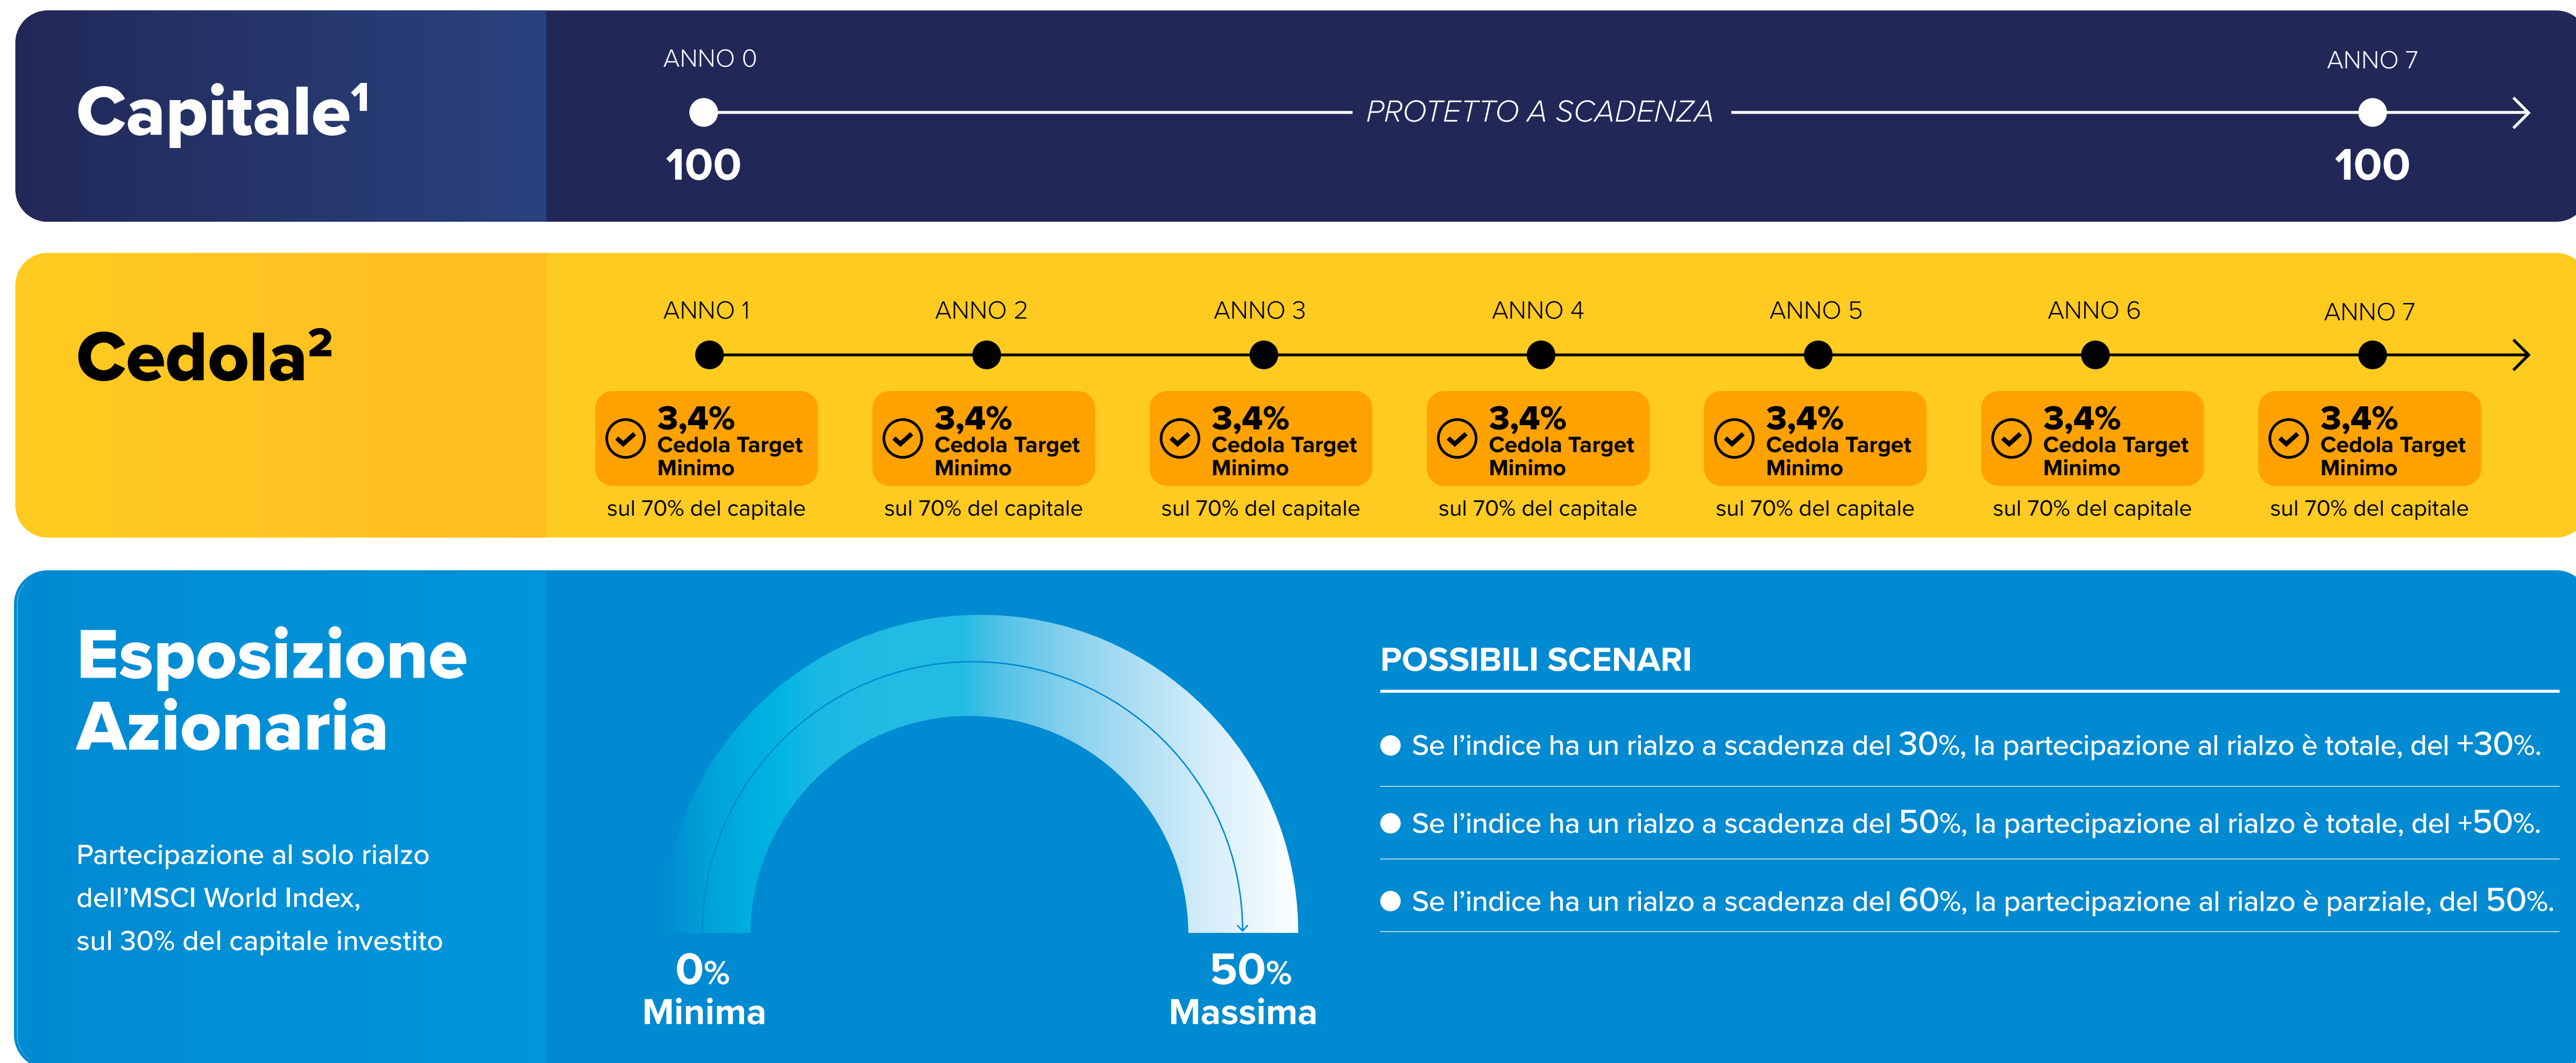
Capitale$^1$

ANNO 0

ANNO 7

PROTETTO A SCADENZA

100

100

Cedola$^2$

ANNO 1

ANNO 2

ANNO 3

ANNO 4

ANNO 5

ANNO 6

ANNO 7

3,4% Cedola Target Minimo

sul 70% del capitale

3,4% Cedola Target Minimo

sul 70% del capitale

3,4% Cedola Target Minimo

sul 70% del capitale

3,4% Cedola Target Minimo

sul 70% del capitale

3,4% Cedola Target Minimo

sul 70% del capitale

3,4% Cedola Target Minimo

sul 70% del capitale

3,4% Cedola Target Minimo

sul 70% del capitale

Esposizione Azionaria

Partecipazione al solo rialzo dell'MSCI World Index, sul 30% del capitale investito

0% Minima

50% Massima

POSSIBILI SCENARI

Se l'indice ha un rialzo a scadenza del 30%, la partecipazione al rialzo è totale, del +30%.

Se l'indice ha un rialzo a scadenza del 50%, la partecipazione al rialzo è totale, del +50%.

Se l'indice ha un rialzo a scadenza del 60%, la partecipazione al rialzo è parziale, del 50%.